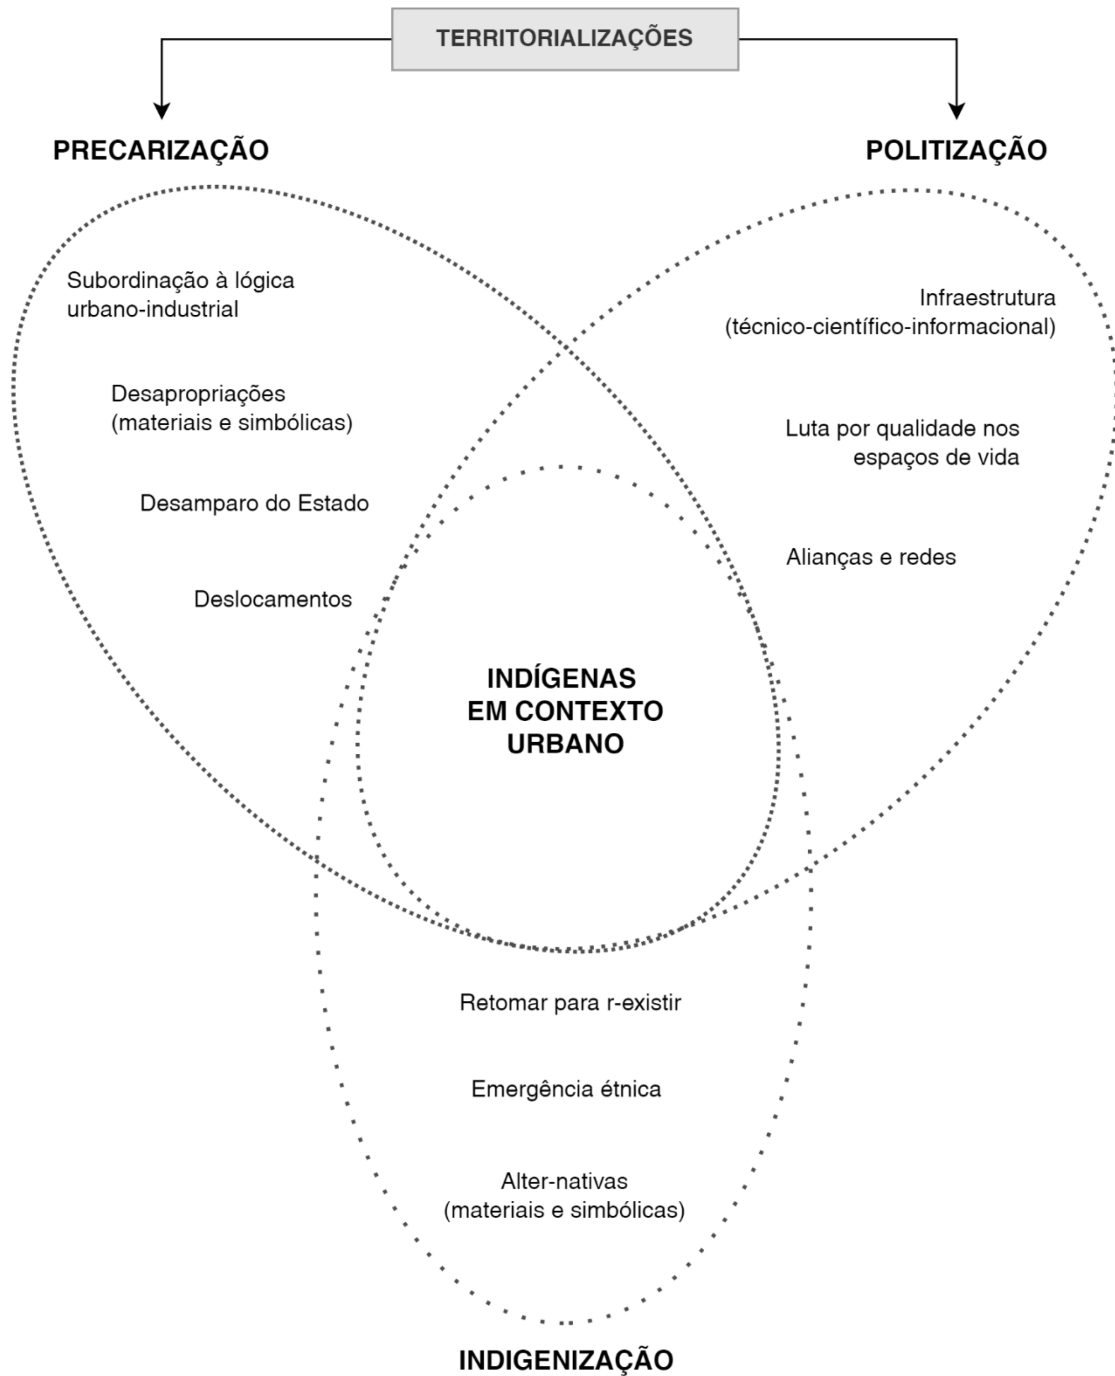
TERRITORIALIZAÇÕES

PRECARIZAÇÃO

POLITIZAÇÃO

Subordinação à lógica urbano-industrial

Desapropriações (materiais e simbólicas)

Desamparo do Estado

Deslocamentos

Infraestrutura (técnico-científico-informacional)

Luta por qualidade nos espaços de vida

Alianças e redes

INDÍGENAS EM CONTEXTO URBANO

Retomar para r-existir

Emergência étnica

Alter-nativas (materiais e simbólicas)

INDIGENIZAÇÃO